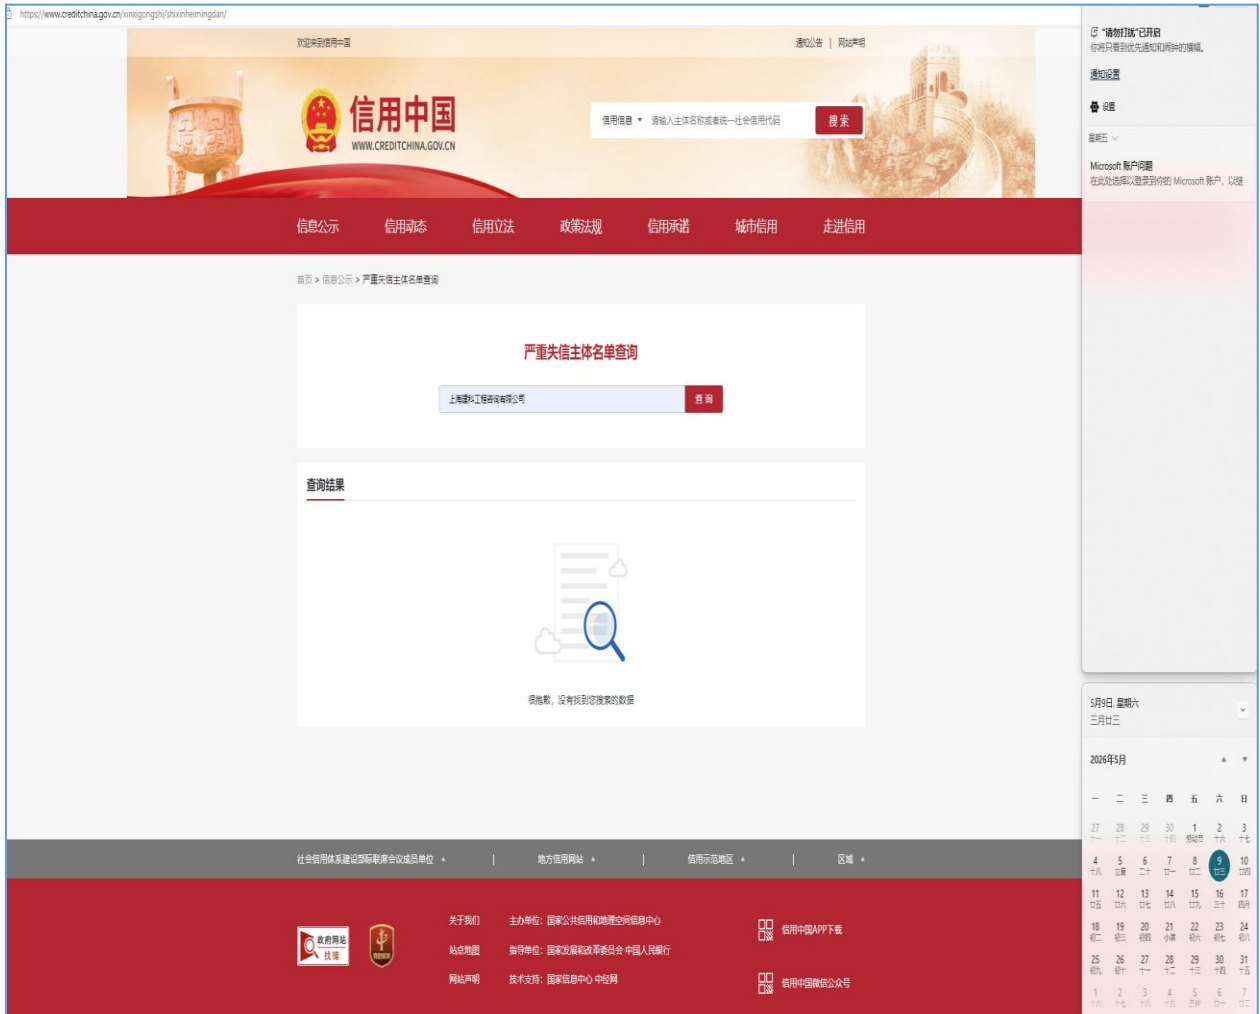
https://www.creditchina.gov.cn/xinxigongshi/shixinheimingdan/

欢迎来到信用中国

通知公告 | 网站声明

信用中国
WWW.CREDITCHINA.GOV.CN

信用信息 ▾ 请输入主体名称或者统一社会信用代码 搜索

信息公示 信用动态 信用立法 政策法规 信用承诺 城市信用 走进信用

首页 > 信息公示 > 严重失信主体名单查询

严重失信主体名单查询

上海建科工程咨询有限公司 查询

查询结果

很抱歉，没有找到您搜索的数据

社会信用体系建设部际联席会议成员单位 ▴ | 地方信用网站 ▴ | 信用示范城区 ▴ | 区域 ▴

政府网站 找错

关于我们 主办单位：国家公共信用和地理空间信息中心
站点地图 指导单位：国家发展和改革委员会 中国人民银行
网站声明 技术支持：国家信息中心 中经网

信用中国APP下载
信用中国微信公众号

"请勿打扰"已开启
你将只看到优先通知和闹钟的横幅。
通知设置
设置
星期五
Microsoft 账户问题
在此处选择以登录到你的 Microsoft 账户，以继

5月9日, 星期六
三月廿三

2026年5月

| 一 | 二 | 三 | 四 | 五 | 六 | 日 |
|---|---|---|---|---|---|---|
| 27 十一 | 28 十二 | 29 十三 | 30 十四 | 1 劳动节 | 2 十六 | 3 十七 |
| 4 十八 | 5 立夏 | 6 二十 | 7 廿一 | 8 廿二 | 9 廿三 | 10 廿四 |
| 11 廿五 | 12 廿六 | 13 廿七 | 14 廿八 | 15 廿九 | 16 三十 | 17 四月 |
| 18 初二 | 19 初三 | 20 初四 | 21 小满 | 22 初六 | 23 初七 | 24 初八 |
| 25 初九 | 26 初十 | 27 十一 | 28 十二 | 29 十三 | 30 十四 | 31 十五 |
| 1 十六 | 2 十七 | 3 十八 | 4 十九 | 5 芒种 | 6 廿一 | 7 廿二 |